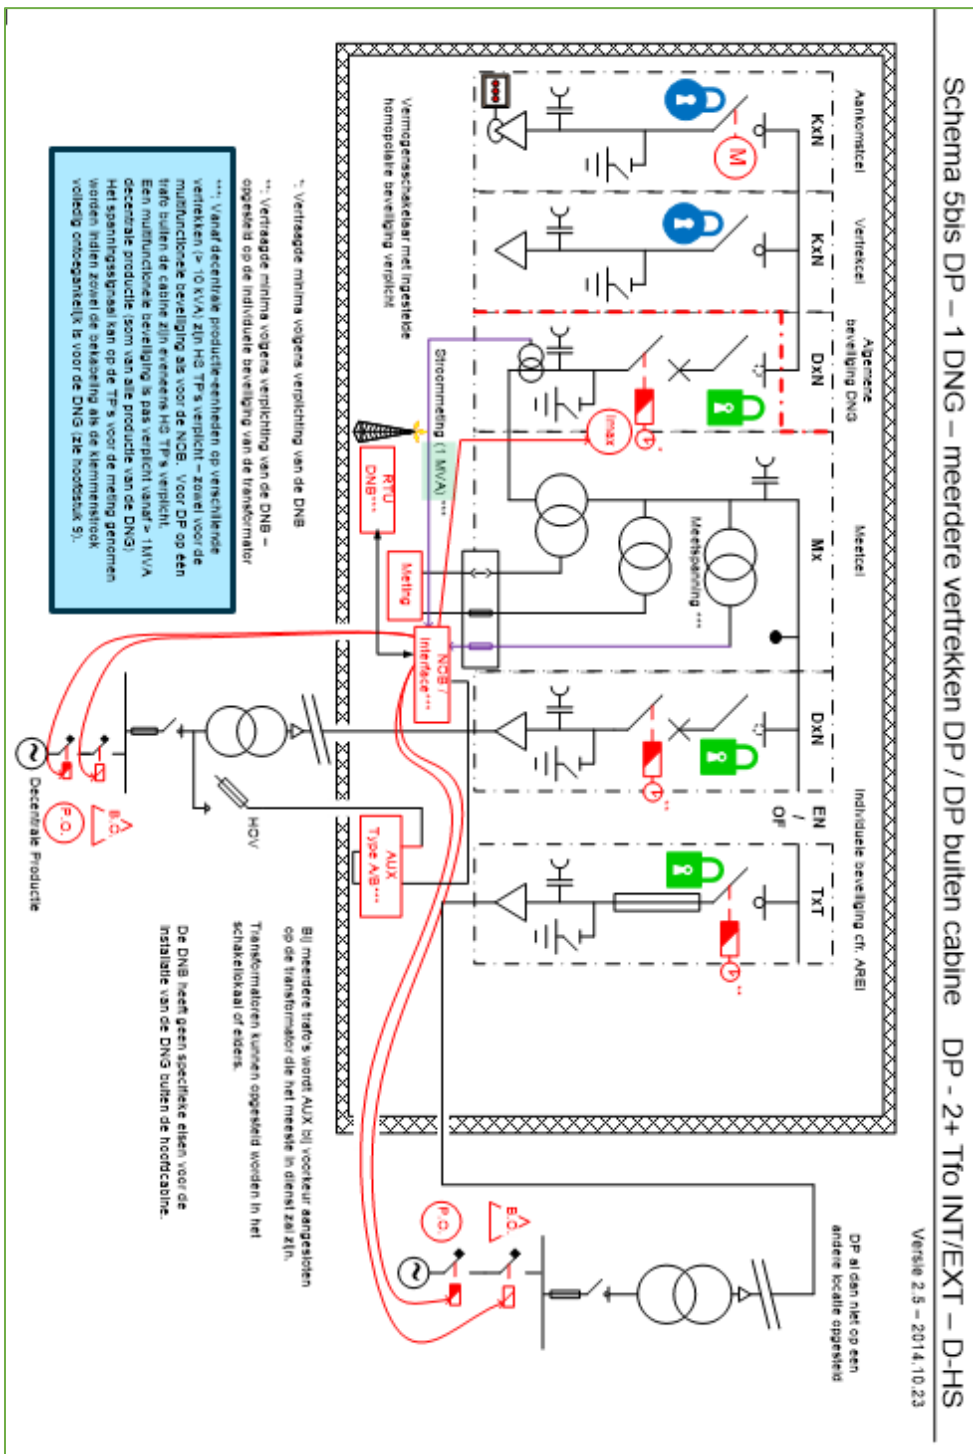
Schema 5bis DP – 1 DNG – meerdere vertrekken DP / DP buiten cabine DP - 2+ Tfo INT/EXT – D-HS

Versie 2.5 – 2014.10.23

Aankomstcel

Vertrekcel

Algemene beveiliging DNG

Meetcel

Individuele beveiliging cfr. AREI

KxN

KxN

DxN

MX

DxN

EN / OF

TxT

M

Imax

Meetspanning ***

Stroommeting (1 MVA) ***

RTU DNB***

Meting

NCB / Interface***

AUX Type A/B***

HOV

B.O.

P.O.

Decentrale Productie

B.O.

P.O.

DP al dan niet op een andere locatie opgesteld

Vermogensschakelaar met ingestelde homopolaire beveiliging verplicht

*: Vertraagde minima volgens verplichting van de DNB

**: Vertraagde minima volgens verplichting van de DNB – opgesteld op de individuele beveiliging van de transformator

***: Vanaf decentrale productie-eenheden op verschillende vertrekken (> 10 kVA) zijn HS TP's verplicht – zowel voor de multifunctionele beveiliging als voor de NCB. Voor DP op een trafo buiten de cabine zijn eveneens HS TP's verplicht.
Een multifunctionele beveiliging is pas verplicht vanaf > 1MVA decentrale productie (som van alle productie van de DNG).
Het spanningssignaal kan op de TP's voor de meting genomen worden indien zowel de bekabeling als de klemmenstrook volledig ontoegankelijk is voor de DNG (zie hoofdstuk 9).

Bij meerdere trafo's wordt AUX bij voorkeur aangesloten op de transformator die het meeste in dienst zal zijn.

Transformatoren kunnen opgesteld worden in het schakelklokaal of elders.

De DNB heeft geen specifieke eisen voor de installatie van de DNG buiten de hoofdcabine.